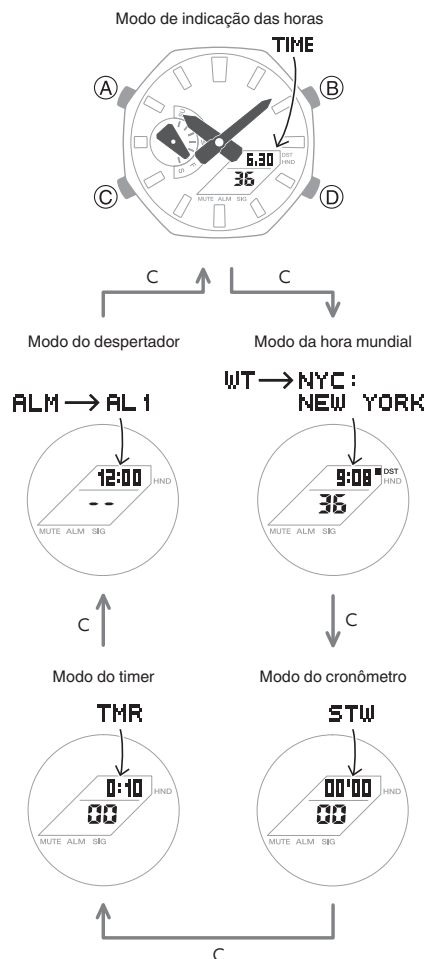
Modo de indicação das horas

TIME

Ⓐ

Ⓑ

Ⓒ

Ⓓ

6.30 DST HND

36

MUTE ALM SIG

C

C

Modo do despertador

Modo da hora mundial

ALM → AL 1

12:00 HND

- -

MUTE ALM SIG

WT → NYC : NEW YORK

9:08 DST HND

36

MUTE ALM SIG

C

C

Modo do timer

Modo do cronômetro

TMR

0:10 HND

00

MUTE ALM SIG

STW

00'00 HND

00

MUTE ALM SIG

C